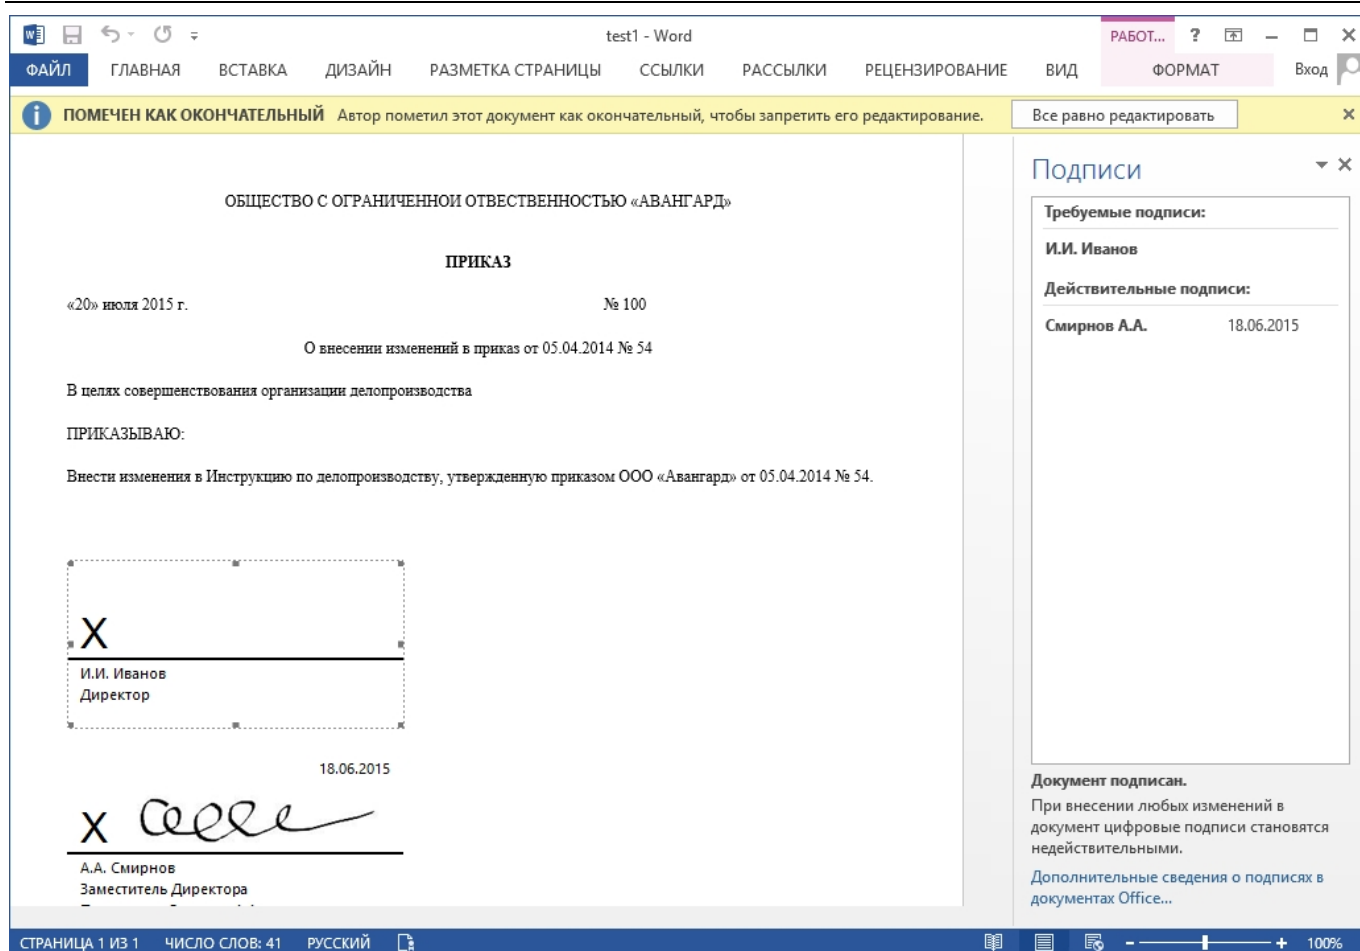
test1 - Word

РАБОТ... ? 

ФАЙЛ ГЛАВНАЯ ВСТАВКА ДИЗАЙН РАЗМЕТКА СТРАНИЦЫ ССЫЛКИ РАССЫЛКИ РЕЦЕНЗИРОВАНИЕ ВИД ФОРМАТ Вход

ПОМЕЧЕН КАК ОКОНЧАТЕЛЬНЫЙ Автор пометил этот документ как окончательный, чтобы запретить его редактирование. Все равно редактировать

ОБЩЕСТВО С ОГРАНИЧЕННОЙ ОТВЕСТВЕННОСТЬЮ «АВАНГАРД»

ПРИКАЗ

«20» июля 2015 г. № 100

О внесении изменений в приказ от 05.04.2014 № 54

В целях совершенствования организации делопроизводства

ПРИКАЗЫВАЮ:

Внести изменения в Инструкцию по делопроизводству, утвержденную приказом ООО «Авангард» от 05.04.2014 № 54.

X

И.И. Иванов
Директор

18.06.2015

X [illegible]

А.А. Смирнов
Заместитель Директора
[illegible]

Подписи

Требуемые подписи:

И.И. Иванов

Действительные подписи:

Смирнов А.А. 18.06.2015

Документ подписан.

При внесении любых изменений в документ цифровые подписи становятся недействительными.

Дополнительные сведения о подписях в документах Office...

СТРАНИЦА 1 ИЗ 1 ЧИСЛО СЛОВ: 41 РУССКИЙ 100%